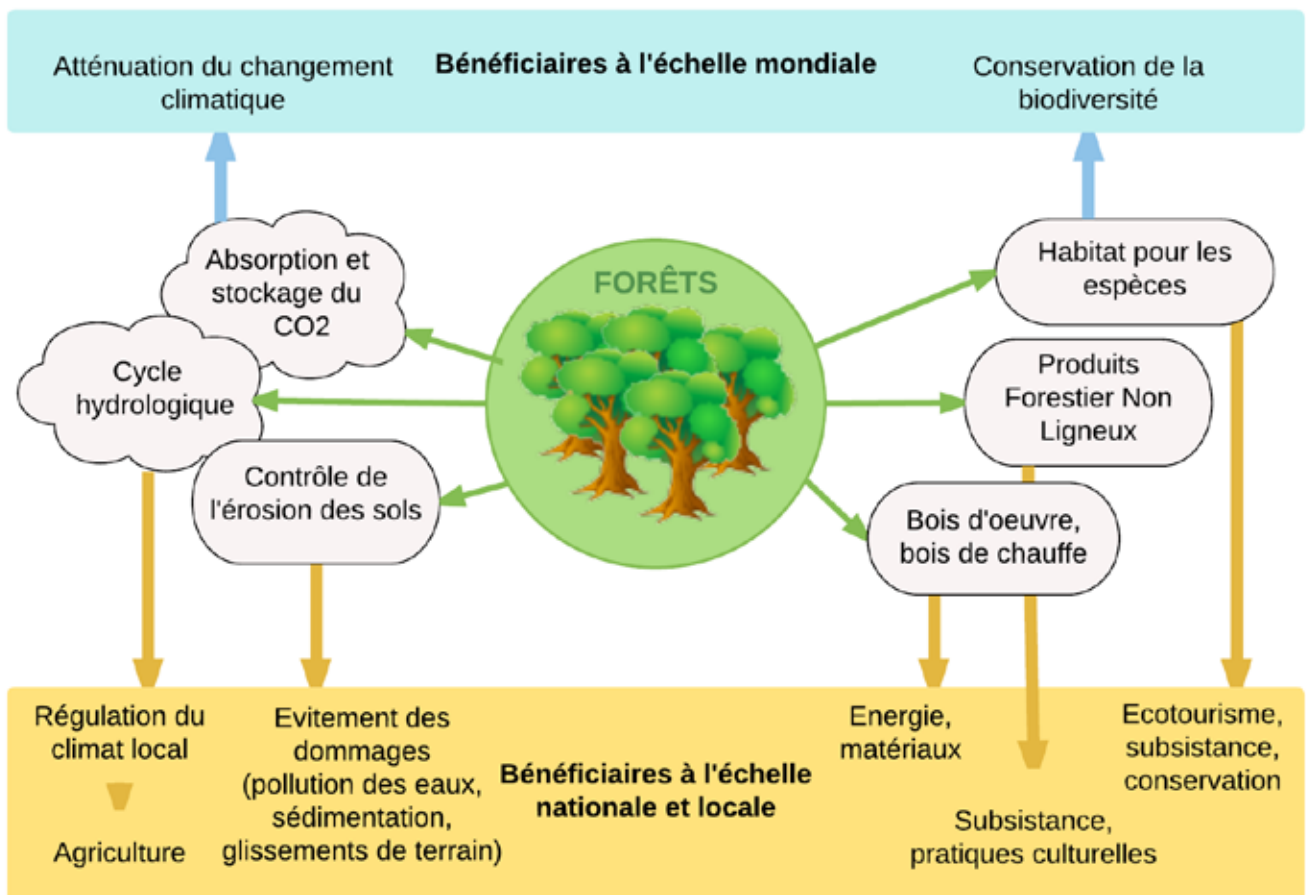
Atténuation du changement climatique

Bénéficiaires à l'échelle mondiale

Conservation de la biodiversité

Absorption et stockage du CO2

Cycle hydrologique

Contrôle de l'érosion des sols

FORÊTS

Habitat pour les espèces

Produits Forestier Non Ligneux

Bois d'oeuvre, bois de chauffe

Régulation du climat local

Agriculture

Evitement des dommages (pollution des eaux, sédimentation, glissements de terrain)

Bénéficiaires à l'échelle nationale et locale

Energie, matériaux

Subsistance, pratiques culturelles

Ecotourisme, subsistance, conservation